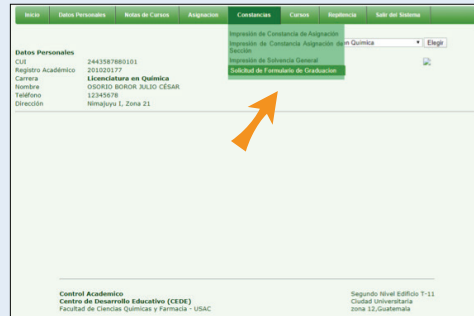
Inicio | Datos Personales | Notas de Cursos | Asignacion | Constancias | Cursos | Repitencia | Salir del Sistema

Impresión de Constancia de Asignación
Impresión de Constancia Asignación de Sección
Impresión de Solvencia General
Solicitud de Formulario de Graduacion

n Quimica
Elegir

Datos Personales
CUI 2443587880101
Registro Académico 201020177
Carrera Licenciatura en Quimica
Nombre OSORIO BOROR JULIO CÉSAR
Teléfono 12345678
Dirección Nimajuyu I, Zona 21

Control Academico
Centro de Desarrollo Educativo (CEDE)
Facultad de Ciencias Químicas y Farmacia - USAC

Segundo Nivel Edificio T-11
Ciudad Universitaria
zona 12,Guatemala